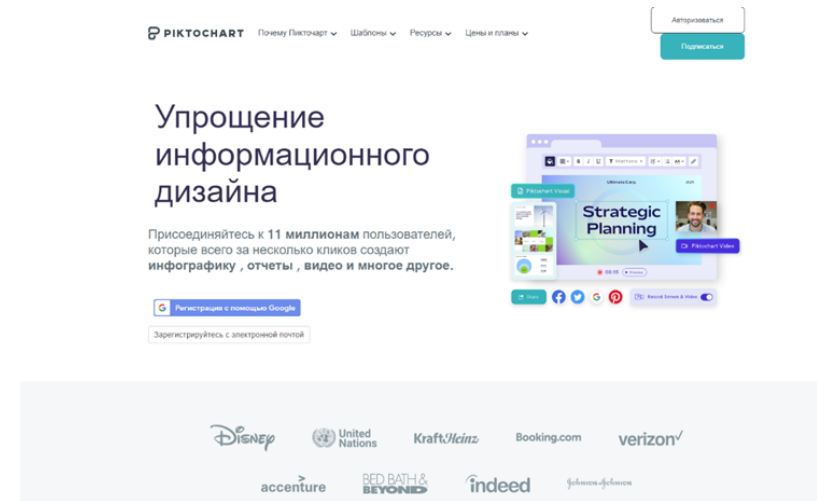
PIKTOCHART Почему Пикточарт Шаблоны Ресурсы Цены и планы

Авторизоваться

Подписаться

Упрощение информационного дизайна

Присоединяйтесь к **11 миллионам** пользователей, которые всего за несколько кликов создают **инфографику , отчеты , видео и многое другое.**

Регистрация с помощью Google

Зарегистрируйтесь с электронной почтой

Piktochart Visual

Strategic Planning

Piktochart Video

Record Screen & Video

Disney United Nations KraftHeinz Booking.com verizon

accenture BED BATH & BEYOND indeed Johnson&Johnson